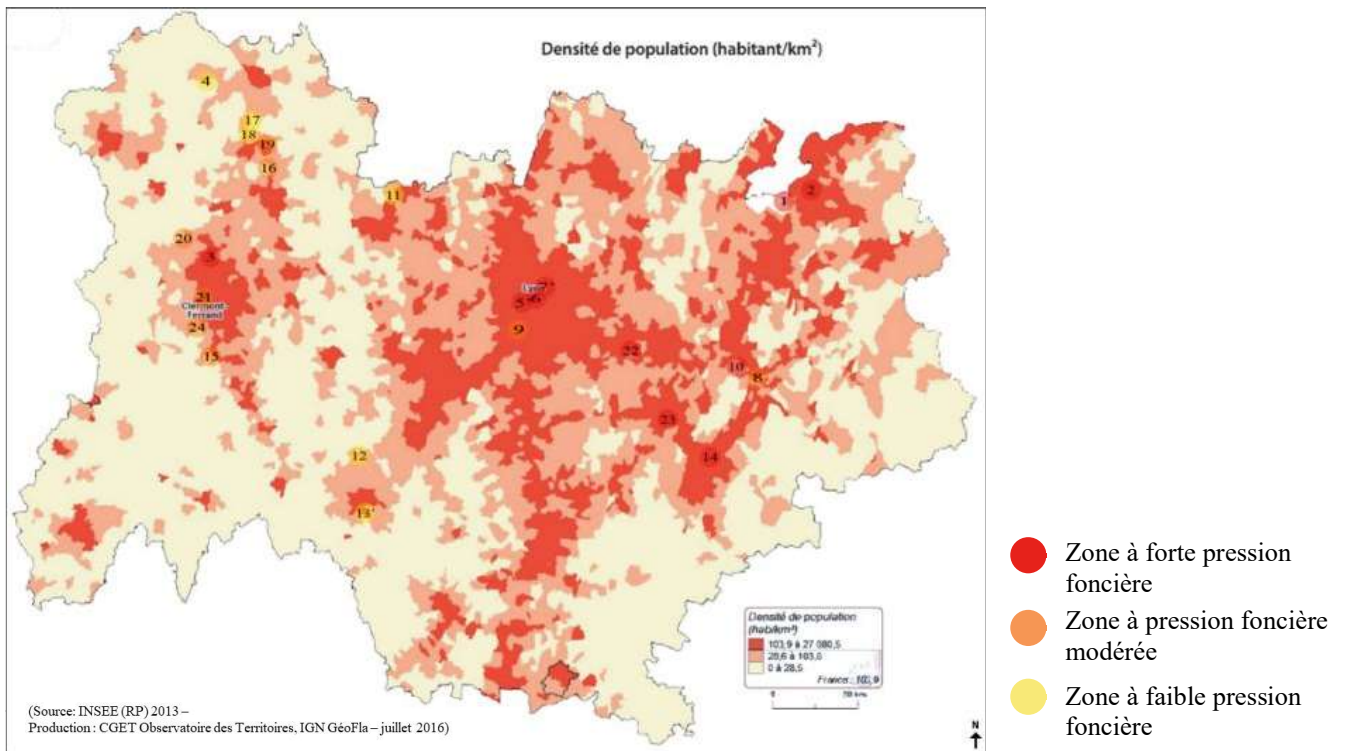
Densité de population (habitant/km$^2$)

4
17
18
19
16
11
1
2
20
3
21
Clermont-Ferrand
24
15
Lyon
6
7
5
9
22
10
8
23
14
12
13

Densité de population (hab/km²)
103,9 à 27 080,5
28,6 à 103,9
0 à 28,5
France : 102,9
0 50 km

(Source: INSEE (RP) 2013 –
Production : CGET Observatoire des Territoires, IGN GéoFla – juillet 2016)

N

Zone à forte pression foncière

Zone à pression foncière modérée

Zone à faible pression foncière